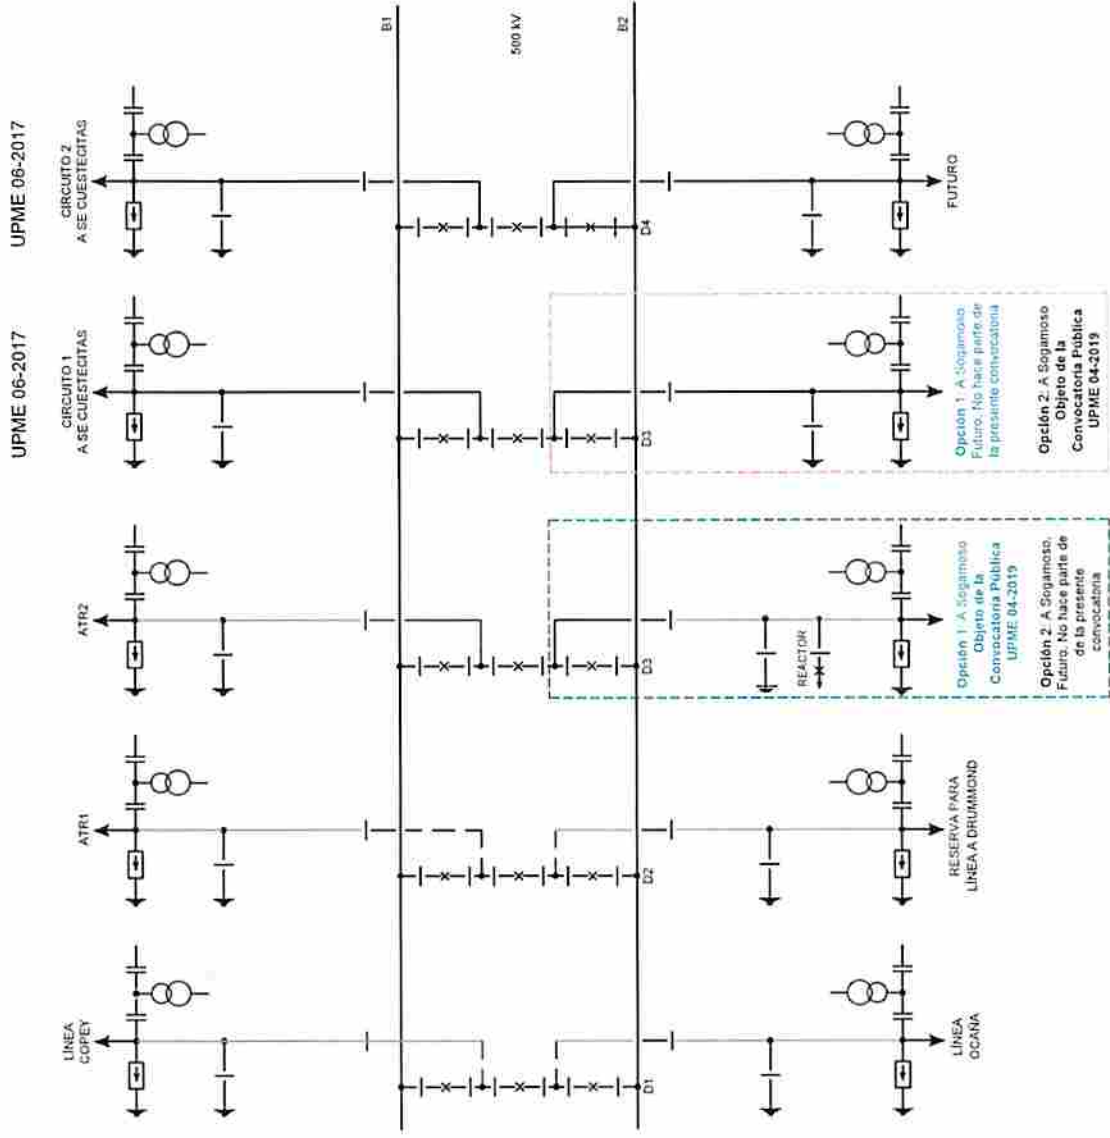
UPME 06-2017

UPME 06-2017

CIRCUITO 2
A SE CUESTECITAS

CIRCUITO 1
A SE CUESTECITAS

ATR2

ATR1

LINEA
COPEY

B1

500 kV

B2

D4

D3

D3

D2

D1

FUTURO

Opción 1: A Sogamoso Futuro. No hace parte de la presente convocatoria

Opción 2: A Sogamoso Objeto de la Convocatoria Pública UPME 04-2019

REACTOR

Opción 1: A Sogamoso Objeto de la Convocatoria Pública UPME 04-2019

Opción 2: A Sogamoso. Futuro. No hace parte de de la presente convocatoria

RESERVA PARA
LINEA A DRUMMOND

LINEA
OCAÑA